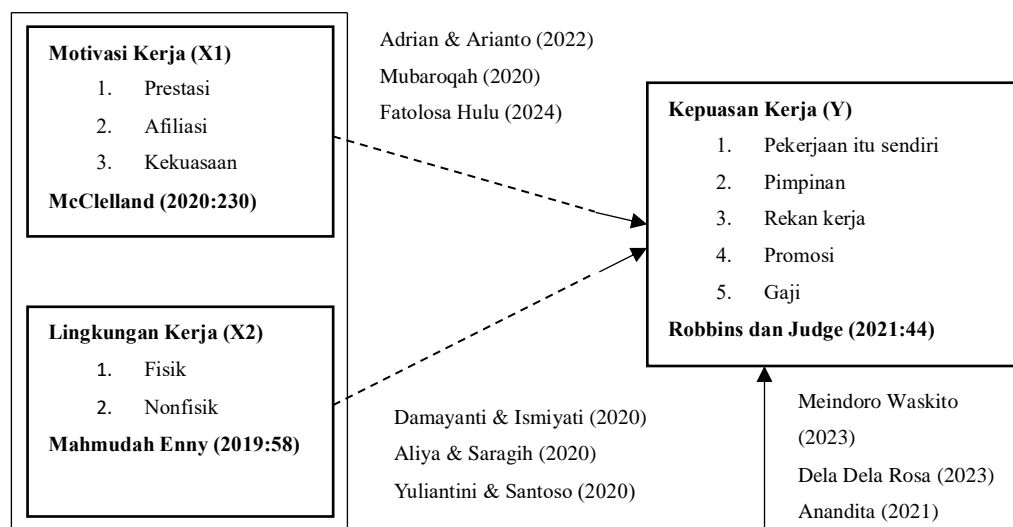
Motivasi Kerja (X1)

1. Prestasi
2. Afiliasi
3. Kekuasaan

McClelland (2020:230)

Adrian & Arianto (2022)
Mubaroqah (2020)
Fatolosa Hulu (2024)

Kepuasan Kerja (Y)

1. Pekerjaan itu sendiri
2. Pimpinan
3. Rekan kerja
4. Promosi
5. Gaji

Robbins dan Judge (2021:44)

Lingkungan Kerja (X2)

1. Fisik
2. Nonfisik

Mahmudah Enny (2019:58)

Damayanti & Ismiyati (2020)
Aliya & Saragih (2020)
Yuliantini & Santoso (2020)

Meindoro Waskito (2023)
Dela Dela Rosa (2023)
Anandita (2021)